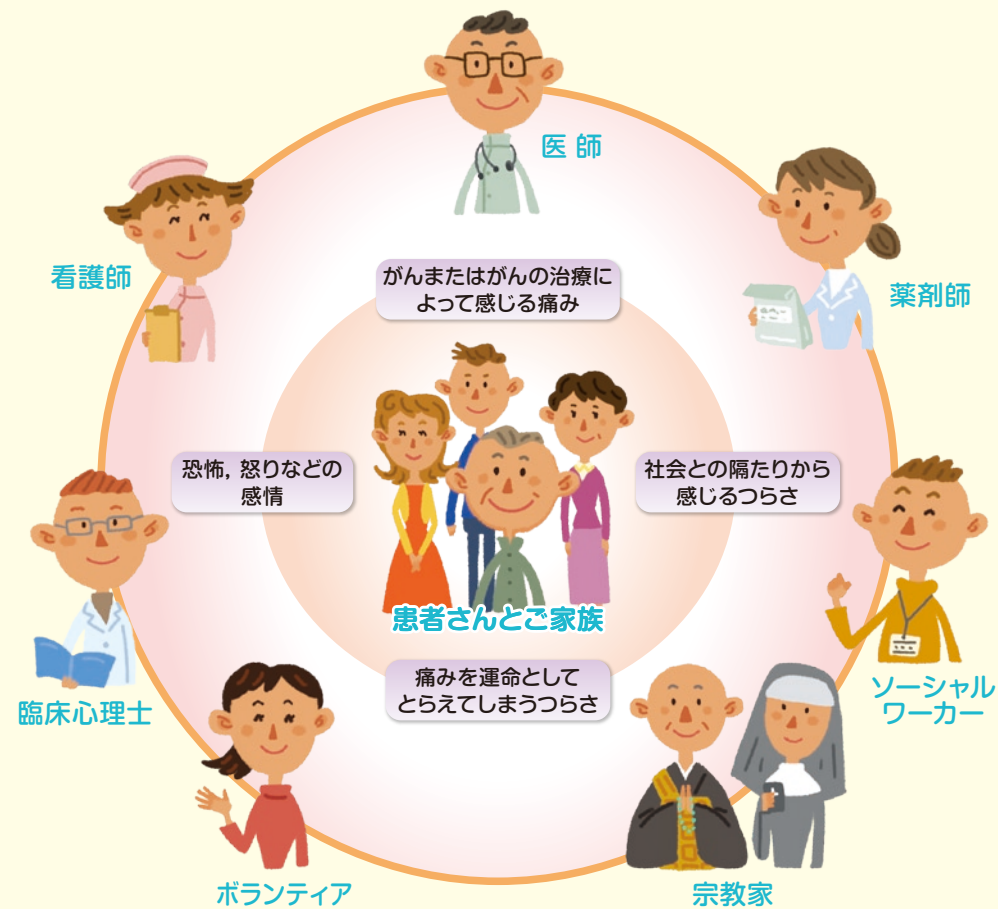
医 師

看護師

薬剤師

がんまたはがんの治療によって感じる痛み

恐怖，怒りなどの感情

社会との隔たりから感じるつらさ

患者さんとご家族

痛みを運命としてとらえてしまうつらさ

臨床心理士

ソーシャルワーカー

ボランティア

宗教家